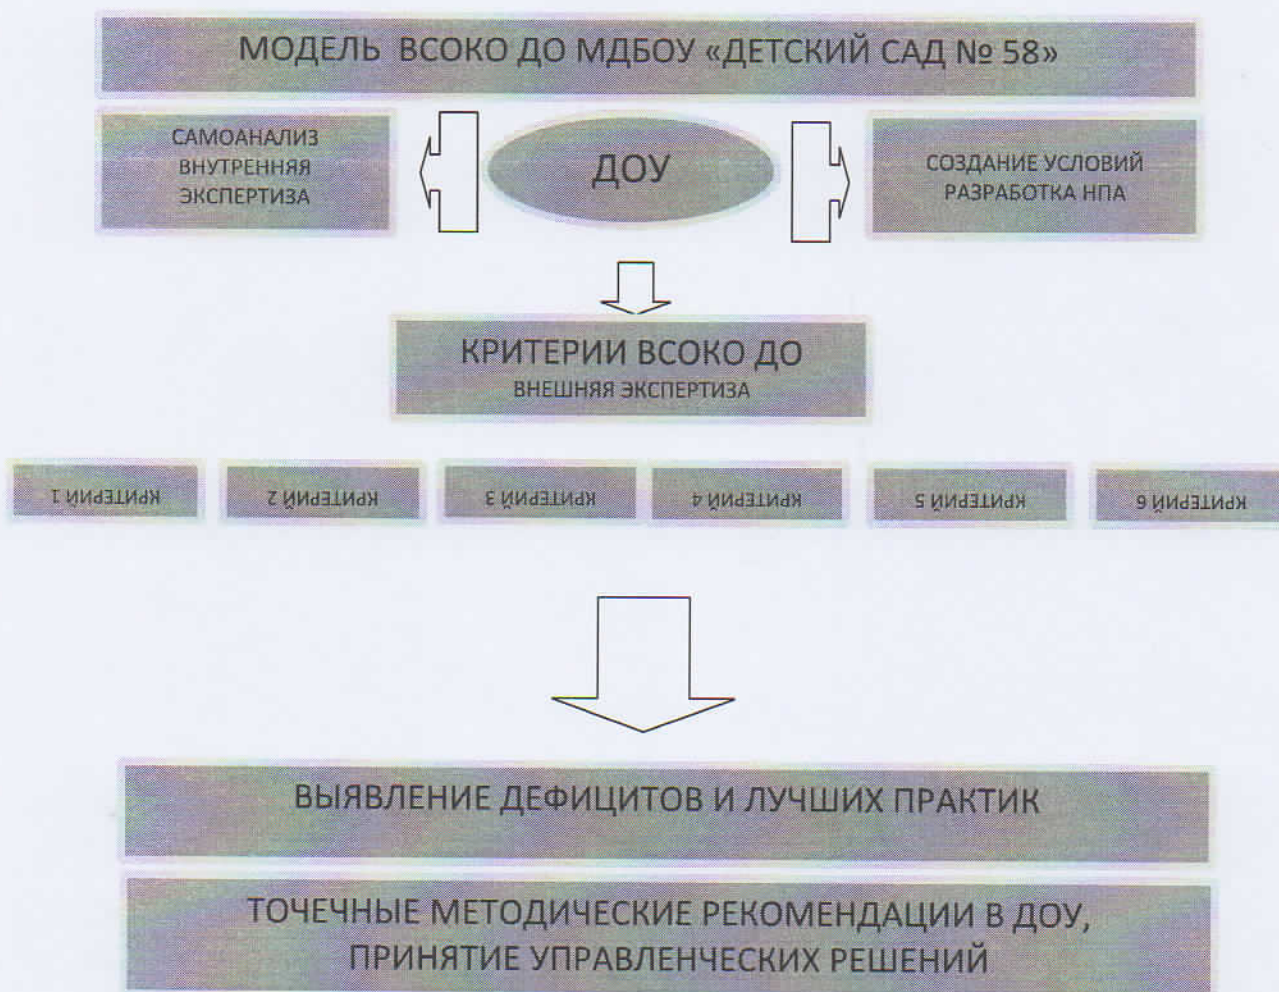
МОДЕЛЬ ВСОКО ДО МДБОУ «ДЕТСКИЙ САД № 58»

САМОАНАЛИЗ
ВНУТРЕННЯЯ
ЭКСПЕРТИЗА

ДОУ

СОЗДАНИЕ УСЛОВИЙ
РАЗРАБОТКА НПА

КРИТЕРИИ ВСОКО ДО
ВНЕШНЯЯ ЭКСПЕРТИЗА

КРИТЕРИЙ 1

КРИТЕРИЙ 2

КРИТЕРИЙ 3

КРИТЕРИЙ 4

КРИТЕРИЙ 5

КРИТЕРИЙ 6

ВЫЯВЛЕНИЕ ДЕФИЦИТОВ И ЛУЧШИХ ПРАКТИК

ТОЧЕЧНЫЕ МЕТОДИЧЕСКИЕ РЕКОМЕНДАЦИИ В ДОУ,
ПРИНЯТИЕ УПРАВЛЕНЧЕСКИХ РЕШЕНИЙ